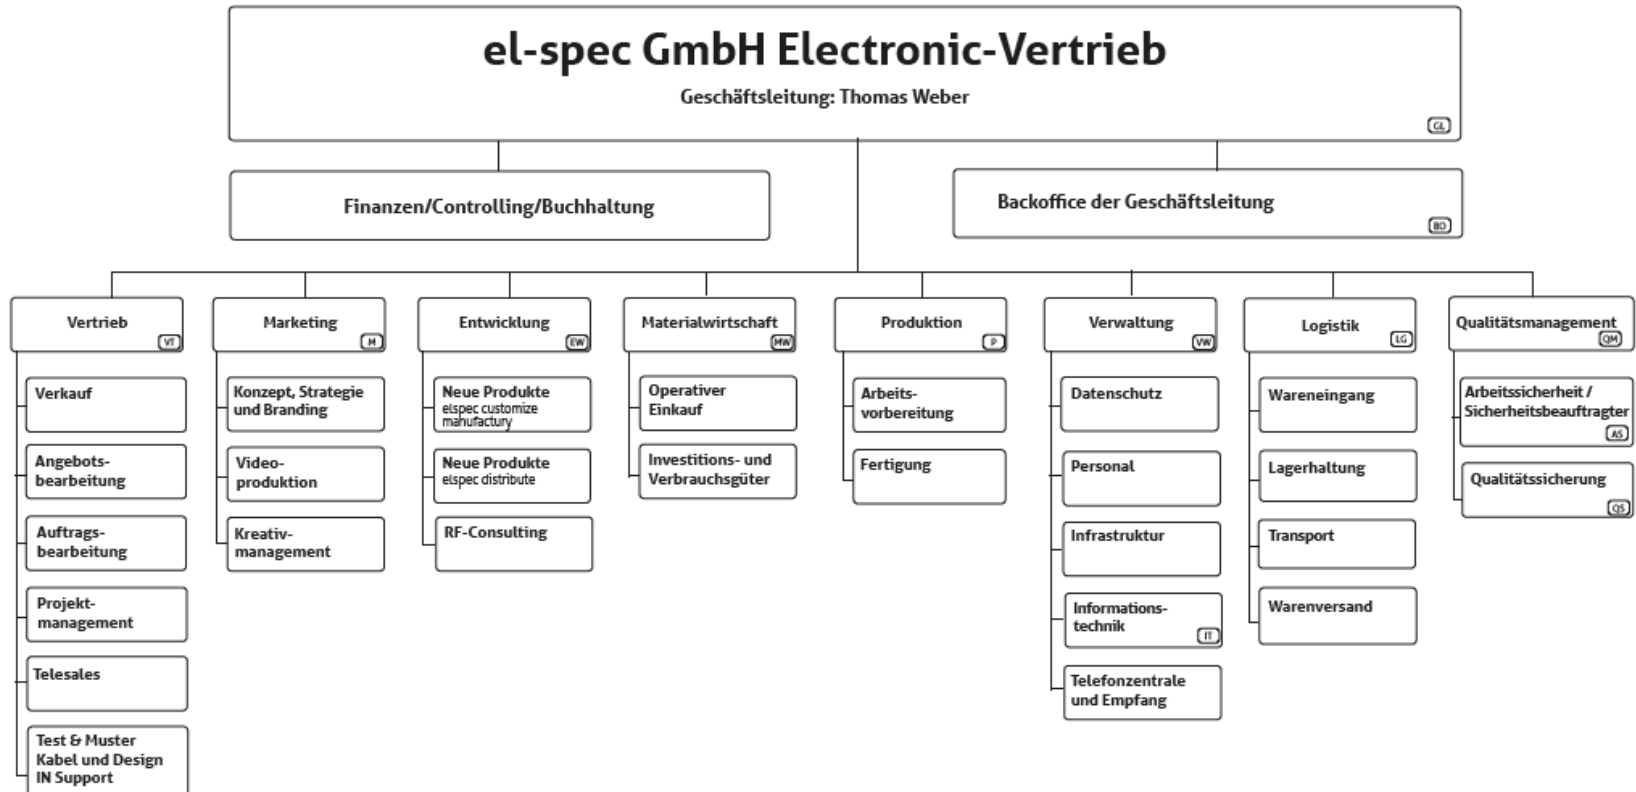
el-spec GmbH Electronic-Vertrieb

Geschäftsleitung: Thomas Weber

GL

Finanzen/Controlling/Buchhaltung

Backoffice der Geschäftsleitung

BO

Vertrieb VT

Verkauf

Angebotsbearbeitung

Auftragsbearbeitung

Projektmanagement

Telesales

Test & Muster Kabel und Design IN Support

Marketing M

Konzept, Strategie und Branding

Videoproduktion

Kreativmanagement

Entwicklung EW

Neue Produkte elspec customize manufactury

Neue Produkte elspec distribute

RF-Consulting

Materialwirtschaft MW

Operativer Einkauf

Investitions- und Verbrauchsgüter

Produktion P

Arbeitsvorbereitung

Fertigung

Verwaltung VW

Datenschutz

Personal

Infrastruktur

Informationstechnik IT

Telefonzentrale und Empfang

Logistik LG

Wareneingang

Lagerhaltung

Transport

Warenversand

Qualitätsmanagement QM

Arbeitssicherheit / Sicherheitsbeauftragter AS

Qualitätssicherung QS